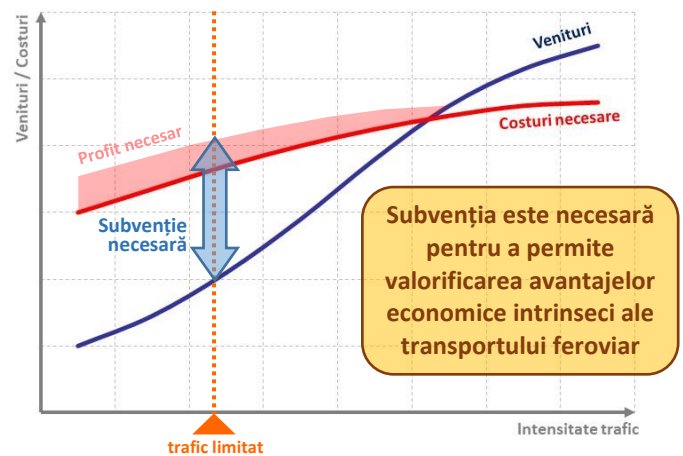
Venituri / Costuri

Venituri

Costuri necesare

Profit necesar

Subvenție necesară

Subvenția este necesară pentru a permite valorificarea avantajelor economice intrinseci ale transportului feroviar

Intensitate trafic

trafic limitat